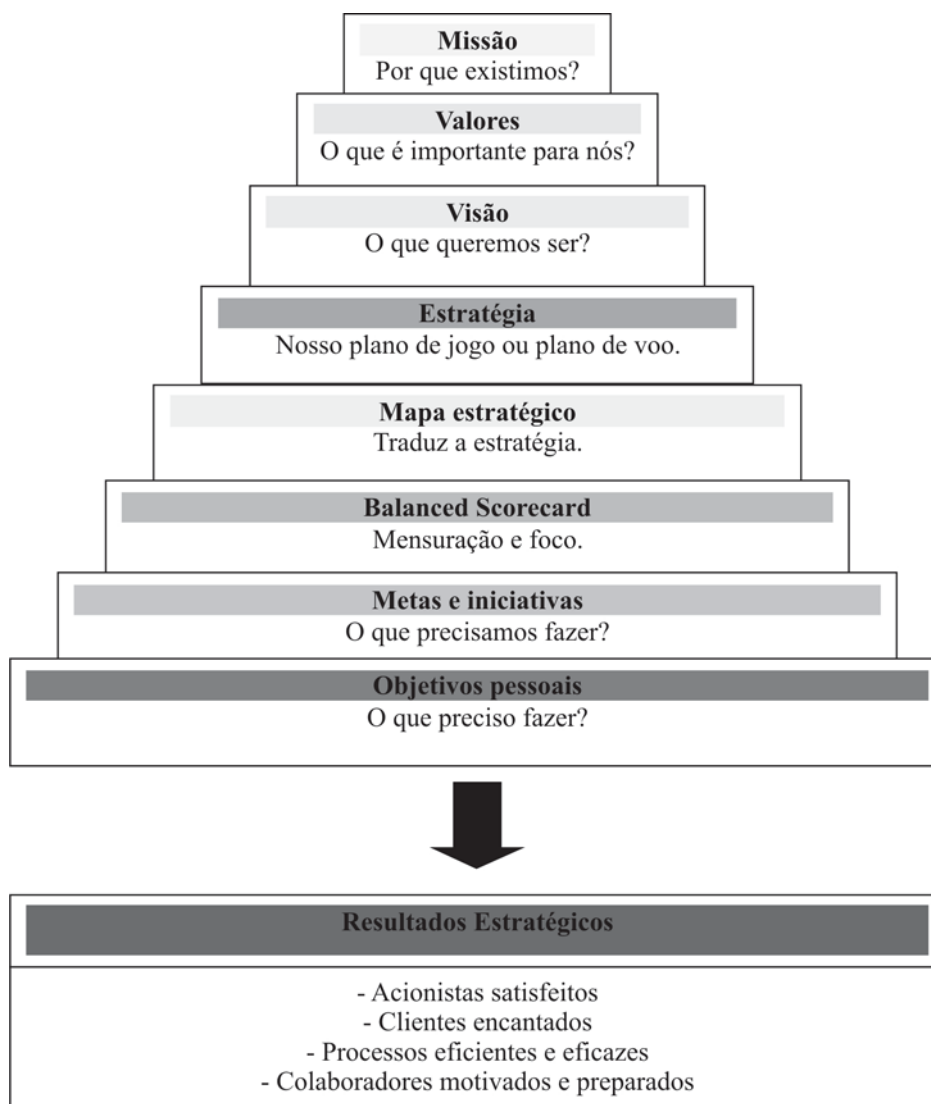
Missão
Por que existimos?

Valores
O que é importante para nós?

Visão
O que queremos ser?

Estratégia
Nosso plano de jogo ou plano de voo.

Mapa estratégico
Traduz a estratégia.

Balanced Scorecard
Mensuração e foco.

Metas e iniciativas
O que precisamos fazer?

Objetivos pessoais
O que preciso fazer?

Resultados Estratégicos

- Acionistas satisfeitos
- Clientes encantados
- Processos eficientes e eficazes
- Colaboradores motivados e preparados